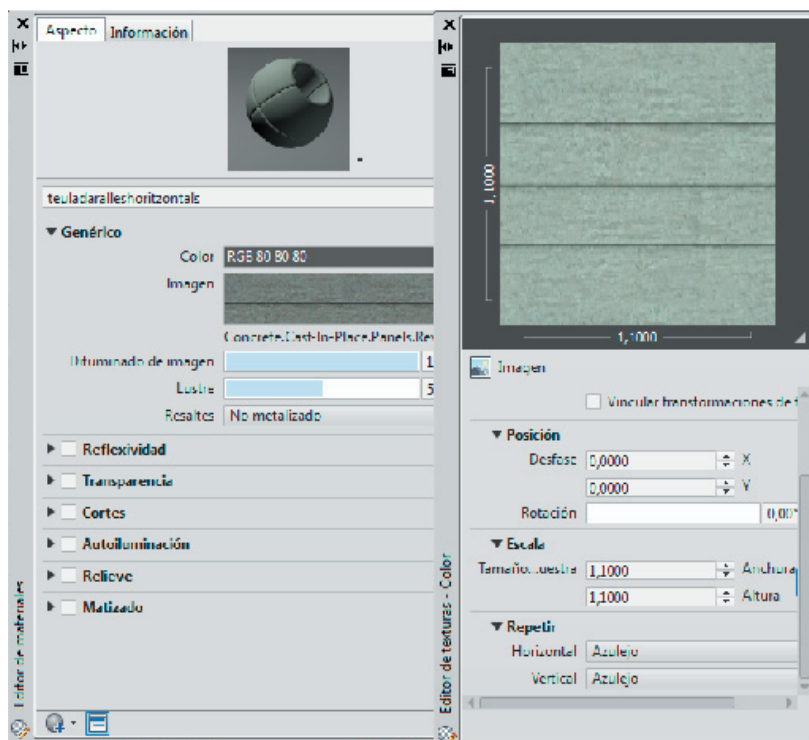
Aspecto | Información

teuladaralleshoritzontals

▼ Genérico

Color RGB 80 80 80

Imagen

Concrete.Cast-In-Place.Panels.Rev

Difuminado de imagen 1

Lustre 5

Resaltes No metalizado

▶ Reflexividad

▶ Transparencia

▶ Cortes

▶ Autoiluminación

▶ Relieve

▶ Matizado

Editor de materiales

1,1000

1,1000

Imagen

Vincular transformaciones de t

▼ Posición

Desfase 0,0000 X

0,0000 Y

Rotación 0,00°

▼ Escala

Tamaño muestra 1,1000 Anchura

1,1000 Altura

▼ Repetir

Horizontal Azulejo

Vertical Azulejo

Editor de texturas - Color